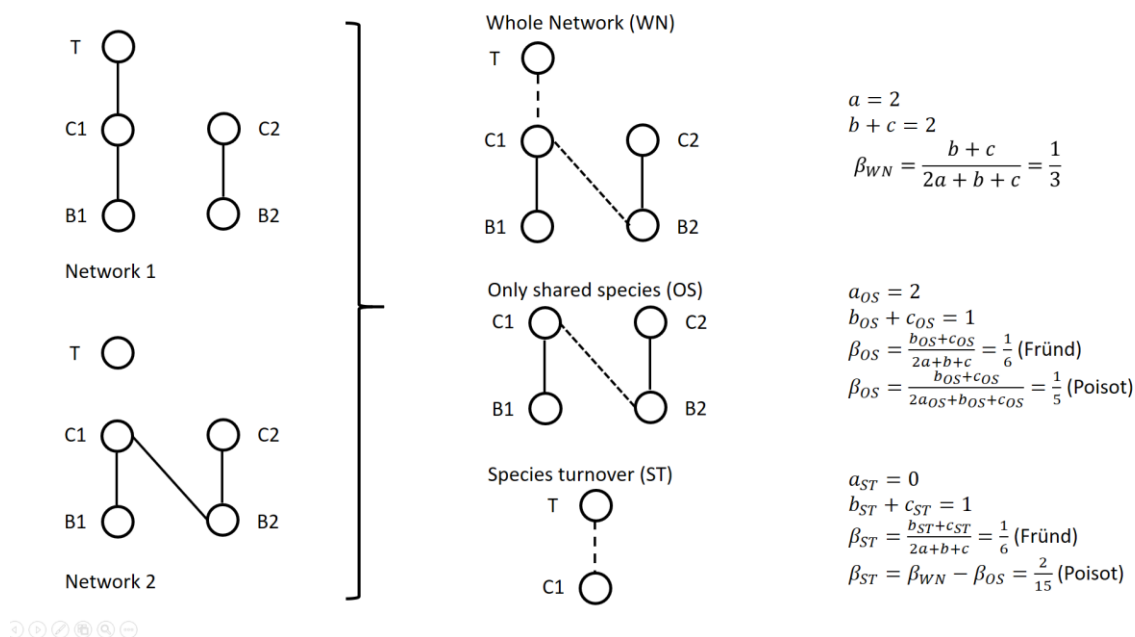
T

C1

C2

B1

B2

Network 1

T

C1

C2

B1

B2

Network 2

Whole Network (WN)

T

C1

C2

B1

B2

$a = 2$
$b + c = 2$
$\beta_{WN} = \frac{b+c}{2a+b+c} = \frac{1}{3}$

Only shared species (OS)

C1

C2

B1

B2

$a_{OS} = 2$
$b_{OS} + c_{OS} = 1$
$\beta_{OS} = \frac{b_{OS}+c_{OS}}{2a+b+c} = \frac{1}{6}$ (Fründ)
$\beta_{OS} = \frac{b_{OS}+c_{OS}}{2a_{OS}+b_{OS}+c_{OS}} = \frac{1}{5}$ (Poisot)

Species turnover (ST)

T

C1

$a_{ST} = 0$
$b_{ST} + c_{ST} = 1$
$\beta_{ST} = \frac{b_{ST}+c_{ST}}{2a+b+c} = \frac{1}{6}$ (Fründ)
$\beta_{ST} = \beta_{WN} - \beta_{OS} = \frac{2}{15}$ (Poisot)